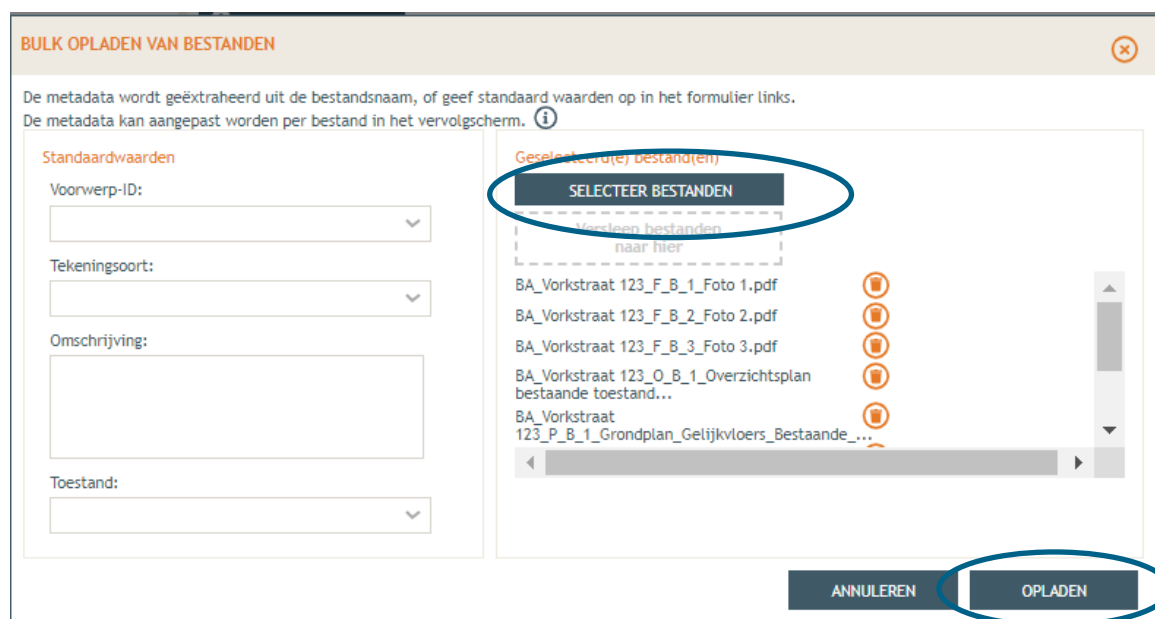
BULK OPLADEN VAN BESTANDEN

De metadata wordt geëxtraheerd uit de bestandsnaam, of geef standaard waarden op in het formulier links.
De metadata kan aangepast worden per bestand in het vervolgscherm.

Standaardwaarden

Voorwerp-ID:

Tekeningsoort:

Omschrijving:

Toestand:

Geselecteerd(e) bestand(en)

SELECTEER BESTANDEN

Versleep bestanden naar hier

BA_Vorkstraat 123_F_B_1_Foto 1.pdf

BA_Vorkstraat 123_F_B_2_Foto 2.pdf

BA_Vorkstraat 123_F_B_3_Foto 3.pdf

BA_Vorkstraat 123_O_B_1_Overzichtsplan bestaande toestand...

BA_Vorkstraat 123_P_B_1_Grondplan_Gelijkvloers_Bestaande_...

ANNULEREN

OPLADEN